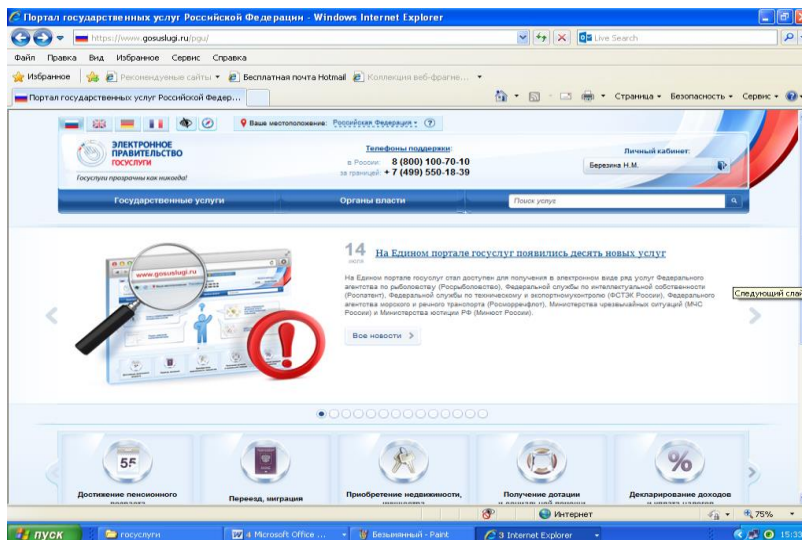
Портал государственных услуг Российской Федерации - Windows Internet Explorer

https://www.gosuslugi.ru/pgu/

Live Search

Файл Правка Вид Избранное Сервис Справка

Избранное Рекомендуемые сайты Бесплатная почта Hotmail Коллекция веб-фрагме...

Портал государственных услуг Российской Федер...

Страница Безопасность Сервис

Ваше местоположение: Российская Федерация ?

ЭЛЕКТРОННОЕ ПРАВИТЕЛЬСТВО ГОСУСЛУГИ

Госуслуги прозрачны как никогда!

Телефоны поддержки:
в России: 8 (800) 100-70-10
за границей: + 7 (499) 550-18-39

Личный кабинет:
Березина Н.М.

Государственные услуги

Органы власти

Поиск услуг

14 июля

На Едином портале госуслуг появились десять новых услуг

На Едином портале госуслуг стал доступен для получения в электронном виде ряд услуг Федерального агентства по рыболовству (Росрыболовство), Федеральной службы по интеллектуальной собственности (Роспатент), Федеральной службы по техническому и экспортному контролю (ФСТЭК России), Федерального агентства морского и речного транспорта (Росморречфлот), Министерства чрезвычайных ситуаций (МЧС России) и Министерства юстиции РФ (Минюст России).

Все новости

Следующий сла

www.gosuslugi.ru

55

Достижение пенсионного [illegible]

Переезд, миграция

Приобретение недвижимости, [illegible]

Получение дотации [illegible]

Декларирование доходов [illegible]

Интернет

75%

пуск

госуслуги

4 Microsoft Office ...

Безымянный - Paint

3 Internet Explorer

15:3